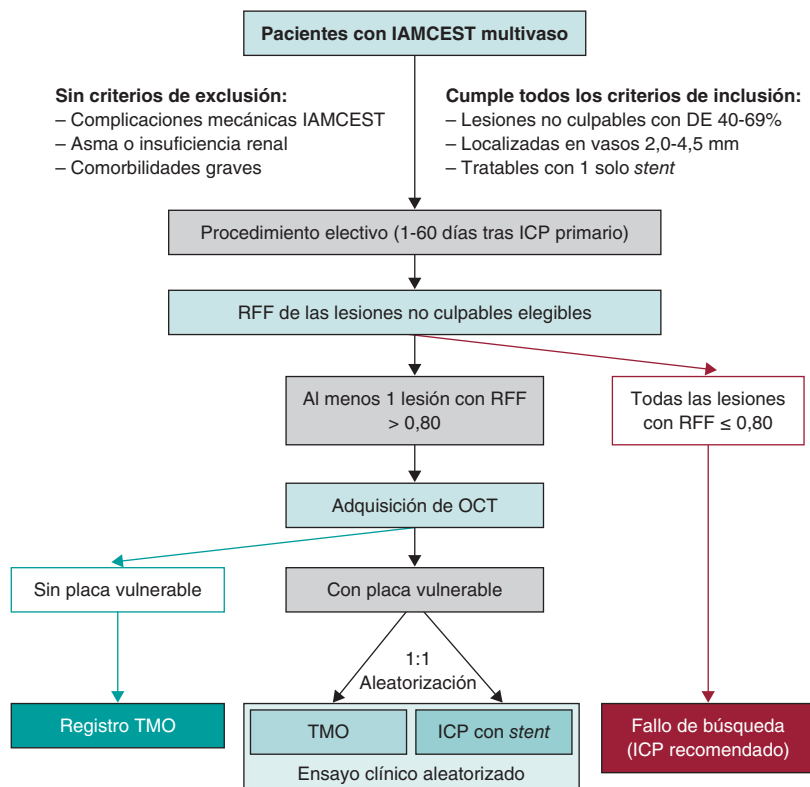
Pacientes con IAMCEST multivaso

Sin criterios de exclusión:
– Complicaciones mecánicas IAMCEST
– Asma o insuficiencia renal
– Comorbilidades graves

Cumple todos los criterios de inclusión:
– Lesiones no culpables con DE 40-69%
– Localizadas en vasos 2,0-4,5 mm
– Tratables con 1 solo *stent*

Procedimiento electivo (1-60 días tras ICP primario)

RFF de las lesiones no culpables elegibles

Al menos 1 lesión con RFF > 0,80

Todas las lesiones con RFF ≤ 0,80

Adquisición de OCT

Sin placa vulnerable

Con placa vulnerable

1:1
Aleatorización

Registro TMO

TMO

ICP con *stent*

Ensayo clínico aleatorizado

Fallo de búsqueda (ICP recomendado)